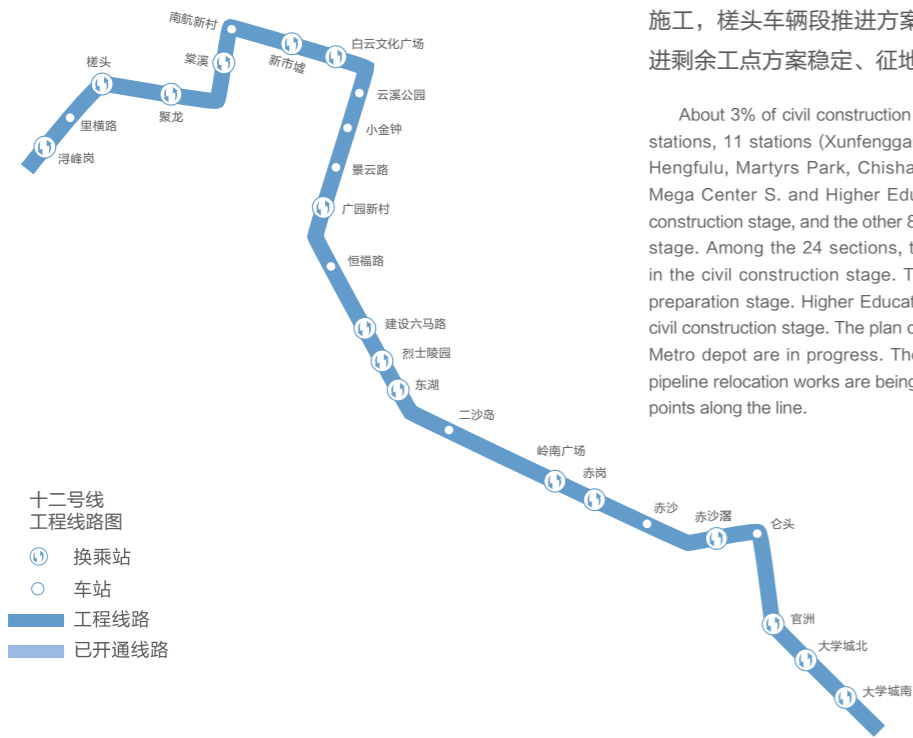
南航新村
白云文化广场
新市墟
棠溪
楼头
聚龙
里横路
浔峰岗
云溪公园
小金钟
景云路
广园新村
恒福路
建设六马路
烈士陵园
东湖
二沙岛
岭南广场
赤岗
赤沙
赤沙滘
仑头
官洲
大学城北
大学城南

十二号线
工程线路图
换乘站
车站
工程线路
已开通线路

施工，楼头车辆段推进方案
进剩余工点方案稳定、征地

About 3% of civil construction
stations, 11 stations (Xunfenggan
Hengfulu, Martyrs Park, Chisha
Mega Center S. and Higher Edu
construction stage, and the other 8
stage. Among the 24 sections, t
in the civil construction stage. T
preparation stage. Higher Educat
civil construction stage. The plan c
Metro depot are in progress. The
pipeline relocation works are being
points along the line.